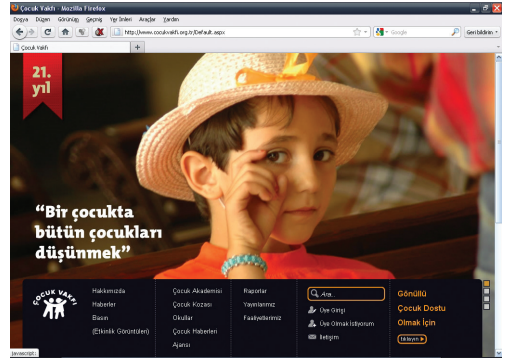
Çocuk Vakfı - Mozilla Firefox

Dosya Düzen Görünüm Geçmiş Yer İmleri Araçlar Yardım

http://www.cocukvakfi.org.tr/Default.aspx

Google

Geri bildirim

Çocuk Vakfı

21. yıl

“Bir çocukta bütün çocukları düşünmek”

ÇOCUK VAKFI

Hakkımızda
Haberler
Basın
(Etkinlik Görüntüleri)

Çocuk Akademisi
Çocuk Kozası
Okullar
Çocuk Haberleri Ajansı

Raporlar
Yayınlarımız
Faaliyetlerimiz

Ara...
Üye Girişi
Üye Olmak İstiyorum
İletişim

Gönüllü
Çocuk Dostu
Olmak İçin
tıklayın

javascript:;